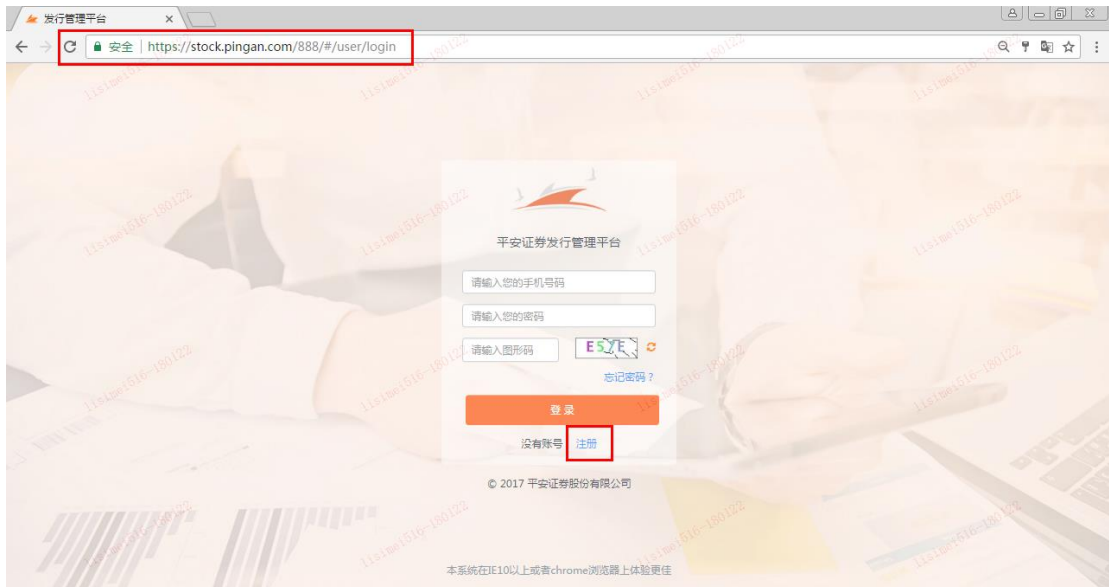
发行管理平台 ×

安全 | https://stock.pingan.com/888/#/user/login

lisimei516-180122

平安证券发行管理平台

请输入您的手机号码

请输入您的密码

请输入图形码

E52E

忘记密码？

登录

没有账号 注册

© 2017 平安证券股份有限公司

本系统在IE10以上或者chrome浏览器上体验更佳